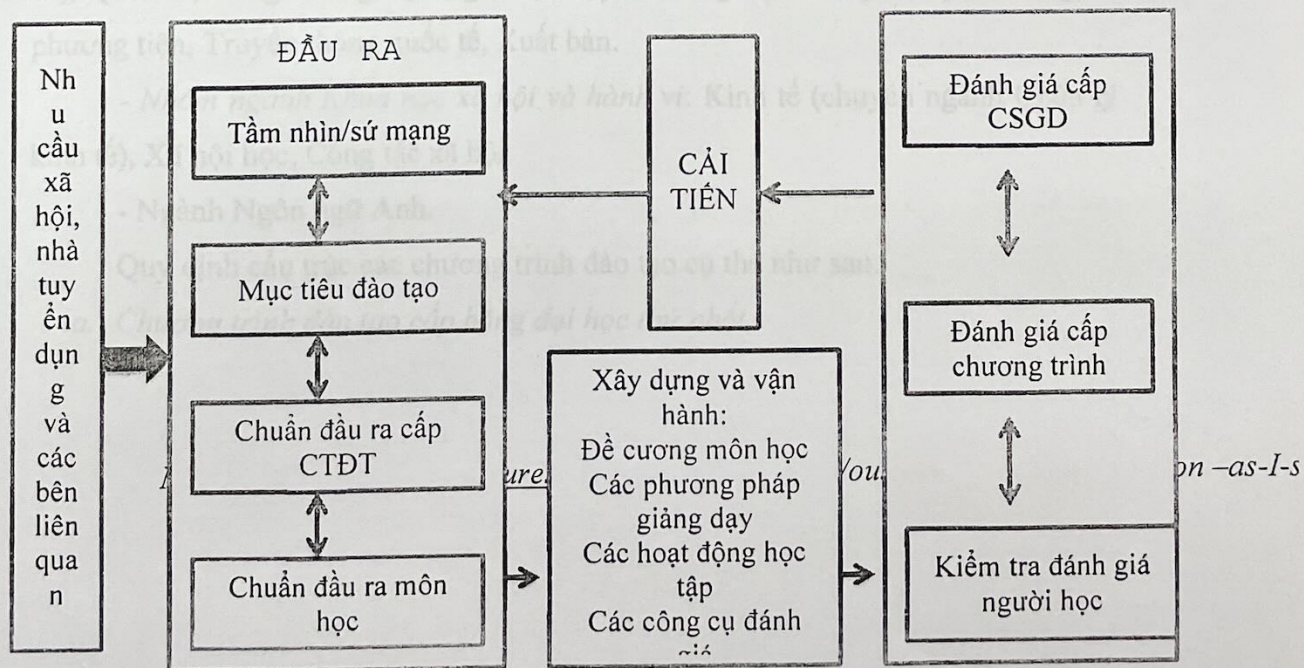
phương tiện, Truyền thông quốc tế, Xuất bản.

- Nhóm ngành Khoa học xã hội và hành vi: Kinh tế (chuyên ngành Quản lý kinh tế), Xã hội học, Công tác xã hội.

- Ngành Ngôn ngữ Anh.

Quy định cấu trúc các chương trình đào tạo cụ thể như sau:

a. Chương trình đào tạo cấp bằng đại học thứ nhất

Nhu cầu xã hội, nhà tuyển dụng và các bên liên quan

ĐẦU RA

Tầm nhìn/sứ mạng

Mục tiêu đào tạo

Chuẩn đầu ra cấp CTĐT

Chuẩn đầu ra môn học

CẢI TIẾN

Xây dựng và vận hành:
Đề cương môn học
Các phương pháp giảng dạy
Các hoạt động học tập
Các công cụ đánh giá

Đánh giá cấp CSGD

Đánh giá cấp chương trình

Kiểm tra đánh giá người học

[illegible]ure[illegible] You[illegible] on –as-I-s